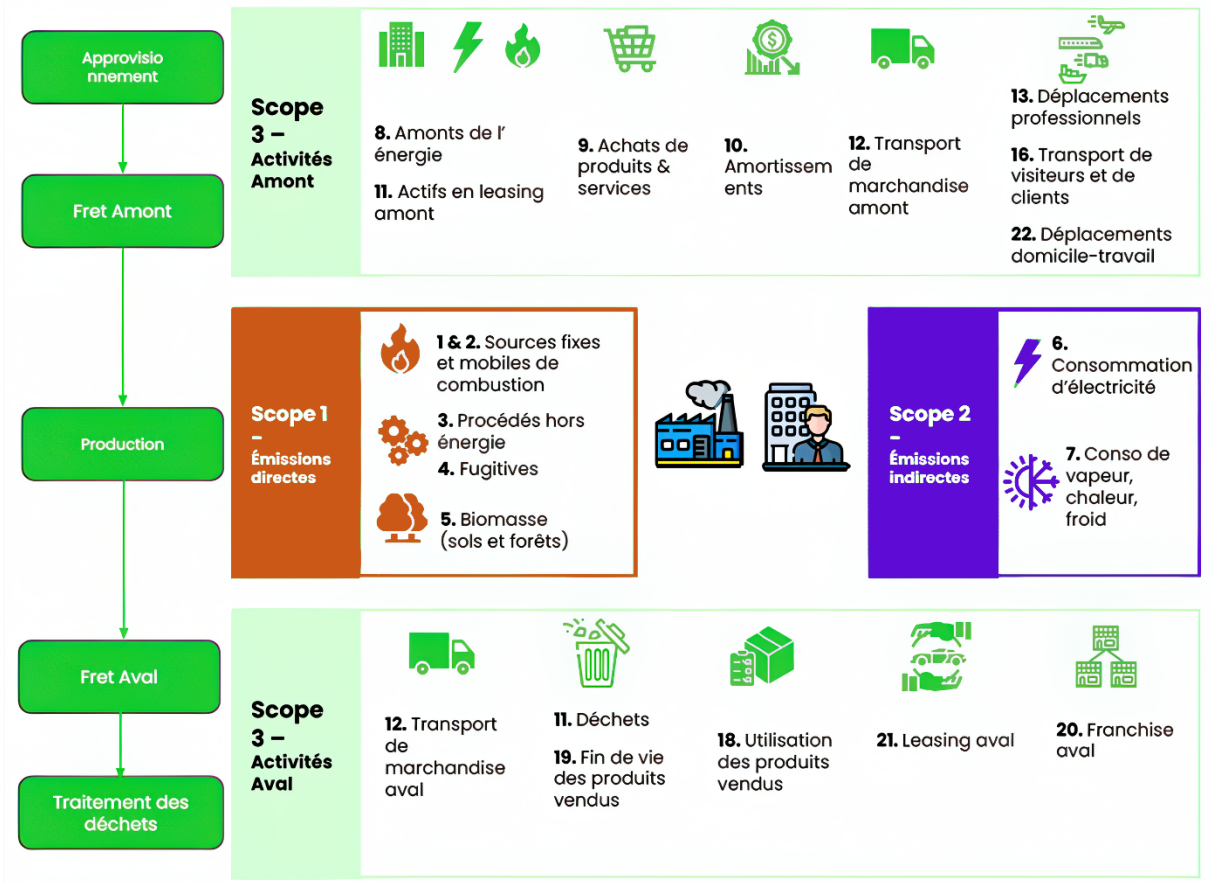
Approvisionnement

Fret Amont

Production

Fret Aval

Traitement des déchets

Scope 3 – Activités Amont

8. Amonts de l' énergie

11. Actifs en leasing amont

9. Achats de produits & services

10. Amortissements

12. Transport de marchandise amont

13. Déplacements professionnels

16. Transport de visiteurs et de clients

22. Déplacements domicile-travail

Scope 1 – Émissions directes

1 & 2. Sources fixes et mobiles de combustion

3. Procédés hors énergie

4. Fugitives

5. Biomasse (sols et forêts)

Scope 2 – Émissions indirectes

6. Consommation d'électricité

7. Conso de vapeur, chaleur, froid

Scope 3 – Activités Aval

12. Transport de marchandise aval

11. Déchets

19. Fin de vie des produits vendus

18. Utilisation des produits vendus

21. Leasing aval

20. Franchise aval